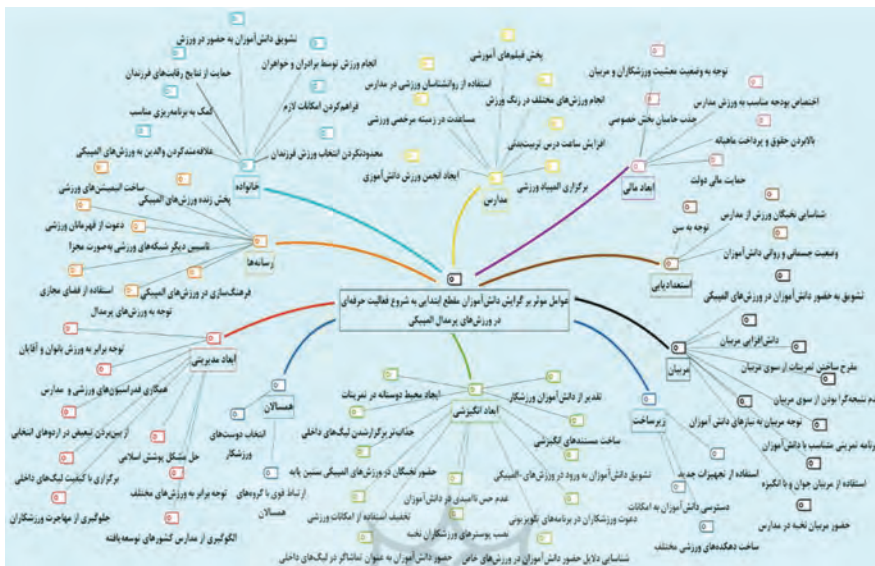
عوامل موثر بر گرایش دانش‌آموزان مقطع ابتدایی به شروع فعالیت حرفه‌ای در ورزش‌های پرمدال المپیکی

خانواده
تشویق دانش‌آموزان به حضور در ورزش
انجام ورزش توسط برادران و خواهران
حمایت از نتایج رقابت‌های فرزندان
فراهم‌کردن امکانات لازم
کمک به برنامه‌ریزی مناسب
محدودنکردن انتخاب ورزش فرزندان
علاقه‌مندکردن والدین به ورزش‌های المپیکی

رسانه‌ها
ساخت انیمیشن‌های ورزشی
پخش زنده ورزش‌های المپیکی
دعوت از قهرمانان ورزشی
تاسیس دیگر شبکه‌های ورزشی به صورت مجزا
استفاده از فضای مجازی
فرهنگسازی در ورزش‌های المپیکی
توجه به ورزش‌های پرمدال

مدارس
پخش فیلم‌های آموزشی
استفاده از روانشناسان ورزشی در مدارس
انجام ورزش‌های مختلف در زنگ ورزش
مسابقات در زمینه مرخصی ورزشی
افزایش ساعت درس تربیت‌بدنی
ایجاد انجمن ورزش دانش‌آموزی
برگزاری المپیاد ورزشی

ابعاد مالی
توجه به وضعیت معیشت ورزشکاران و مربیان
اختصاص بودجه مناسب به ورزش مدارس
جذب حامیان بخش خصوصی
بالابردن حقوق و پرداخت ماهیانه
حمایت مالی دولت

استعدادیابی
شناسایی نخبگان ورزش از مدارس
توجه به سن
وضعیت جسمانی و روانی دانش‌آموزان

مربیان
تشویق به حضور دانش‌آموزان در ورزش‌های المپیکی
دانش‌افزایی مربیان
مطرح ساختن تمرینات از سوی مربیان
عدم تسخیرگرا بودن از سوی مربیان
توجه مربیان به نیازهای دانش‌آموزان
برنامه تمرینی مناسب با دانش‌آموزان
استفاده از مربیان جوان و با انگیزه
حضور مربیان نخبه در مدارس

زیرساخت
استفاده از تجهیزات جدید
دسترسی دانش‌آموزان به امکانات
ساخت دهکده‌های ورزشی مختلف

ابعاد انگیزشی
تقدیر از دانش‌آموزان ورزشکار
ایجاد محیط دوستانه در تمرینات
ساخت مستندهای انگیزشی
جذابیت برگزارشدن لیگ‌های داخلی
تشویق دانش‌آموزان به ورود در ورزش‌های المپیکی
حضور نخبگان در ورزش‌های المپیکی سنین پایه
عدم حس ناامیدی در دانش‌آموزان
دعوت ورزشکاران در برنامه‌های تلویزیونی
تخفیف استفاده از امکانات ورزشی
نصب پوسترهای ورزشکاران نخبه
حضور دانش‌آموزان به عنوان تماشاگر در لیگ‌های داخلی
شناسایی دلایل حضور دانش‌آموزان در ورزش‌های خاص

همسالان
انتخاب دوستان ورزشکار
ارتباط قوی با گروه‌های همسالان

ابعاد مدیریتی
توجه برابر به ورزش بانوان و آقایان
همکاری فدراسیون‌های ورزشی و مدارس
از بین‌بردن تبعیض در اردوهای انتخابی
حل مشکل پوشش اسلامی
برگزاری با کیفیت لیگ‌های داخلی
توجه برابر به ورزش‌های مختلف
جلوگیری از مهاجرت ورزشکاران
الگوگیری از مدارس کشورهای توسعه‌یافته